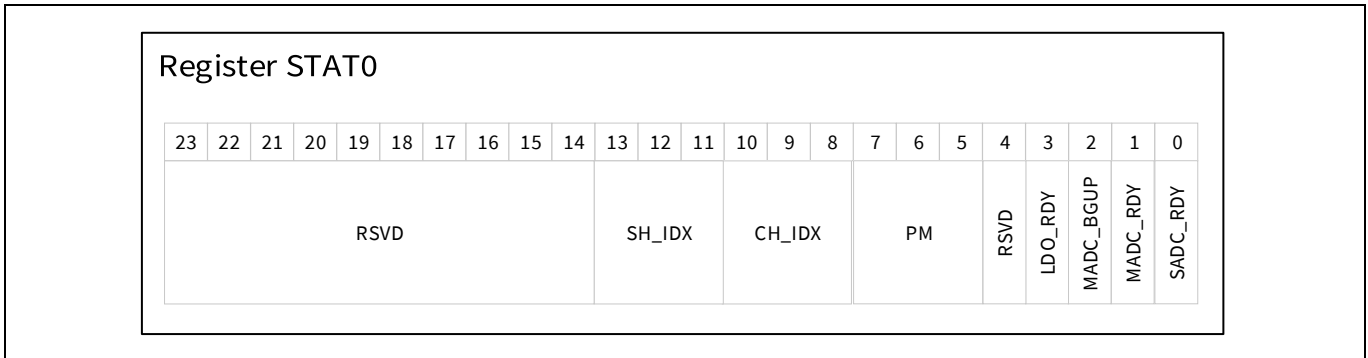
Register STAT0

| 23 | 22 | 21 | 20 | 19 | 18 | 17 | 16 | 15 | 14 | 13 | 12 | 11 | 10 | 9 | 8 | 7 | 6 | 5 | 4 | 3 | 2 | 1 | 0 |
|---|---|---|---|---|---|---|---|---|---|---|---|---|---|---|---|---|---|---|---|---|---|---|---|
| RSVD | | | | | | | | | | SH_IDX | | | CH_IDX | | | PM | | | RSVD | LDO_RDY | MADC_BGUP | MADC_RDY | SADC_RDY |